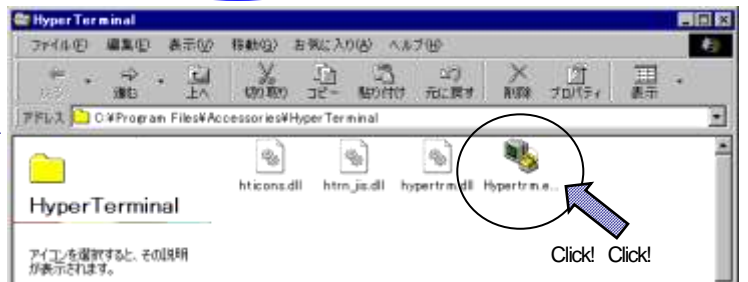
HyperTerminal

ファイル(F) 編集(E) 表示(V) 移動(G) お気に入り(A) ヘルプ(H)

戻る 進む 上へ 切り取り コピー 貼り付け 元に戻す 削除 プロパティ 表示

アドレス C:¥Program Files¥Accessories¥HyperTerminal

HyperTerminal

アイコンを選択すると、その説明が表示されます。

hticons.dll htrn_jis.dll hypertrm.dll Hypertrm.e...

Click! Click!